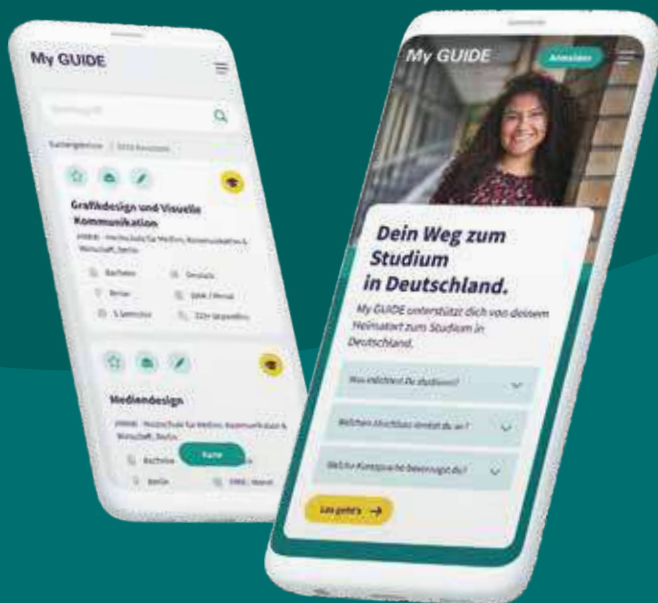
My GUIDE

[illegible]

Grafikdesign und Visuelle Kommunikation

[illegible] Hochschule für Medien, Kommunikation & Wirtschaft, Berlin

Bachelor

Deutsch

Berlin

5 Semester

Mediendesign

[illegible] Hochschule für Medien, Kommunikation & Wirtschaft, Berlin

Bachelor

Berlin

Karte

My GUIDE

Anmelden

Dein Weg zum Studium in Deutschland.

My GUIDE unterstützt dich von deinem Heimatort zum Studium in Deutschland.

Was möchtest Du studieren?

Welchen Abschluss strebst du an?

Welche Kurssprache bevorzugst du?

Los geht's →